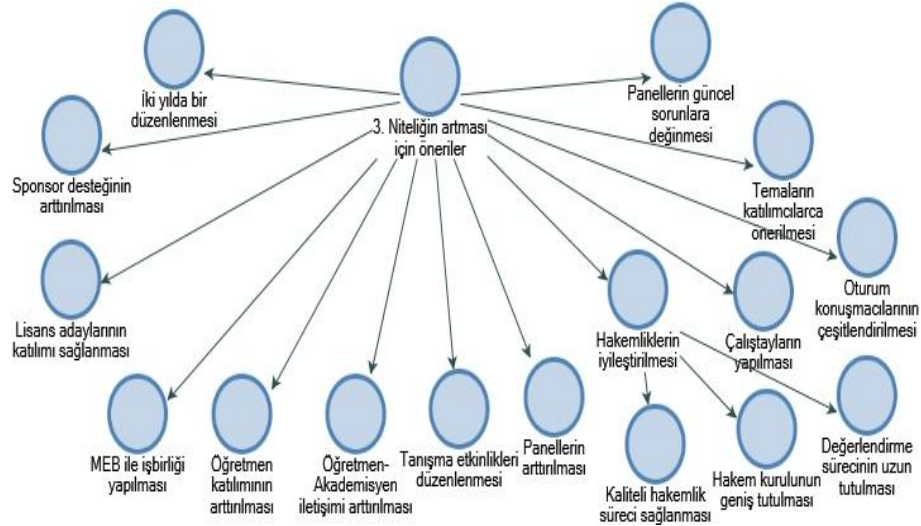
3. Niteliğin artması için öneriler

İki yılda bir düzenlenmesi

Panellerin güncel sorunlara değinmesi

Sponsor desteğinin arttırılması

Temaların katılımcılarca önerilmesi

Oturum konuşmacılarının çeşitlendirilmesi

Lisans adaylarının katılımı sağlanması

Hakemliklerin iyileştirilmesi

Çalıştayların yapılması

MEB ile işbirliği yapılması

Öğretmen katılımının arttırılması

Öğretmen-Akademisyen iletişimi arttırılması

Tanışma etkinlikleri düzenlenmesi

Panellerin arttırılması

Kaliteli hakemlik süreci sağlanması

Hakem kurulunun geniş tutulması

Değerlendirme sürecinin uzun tutulması